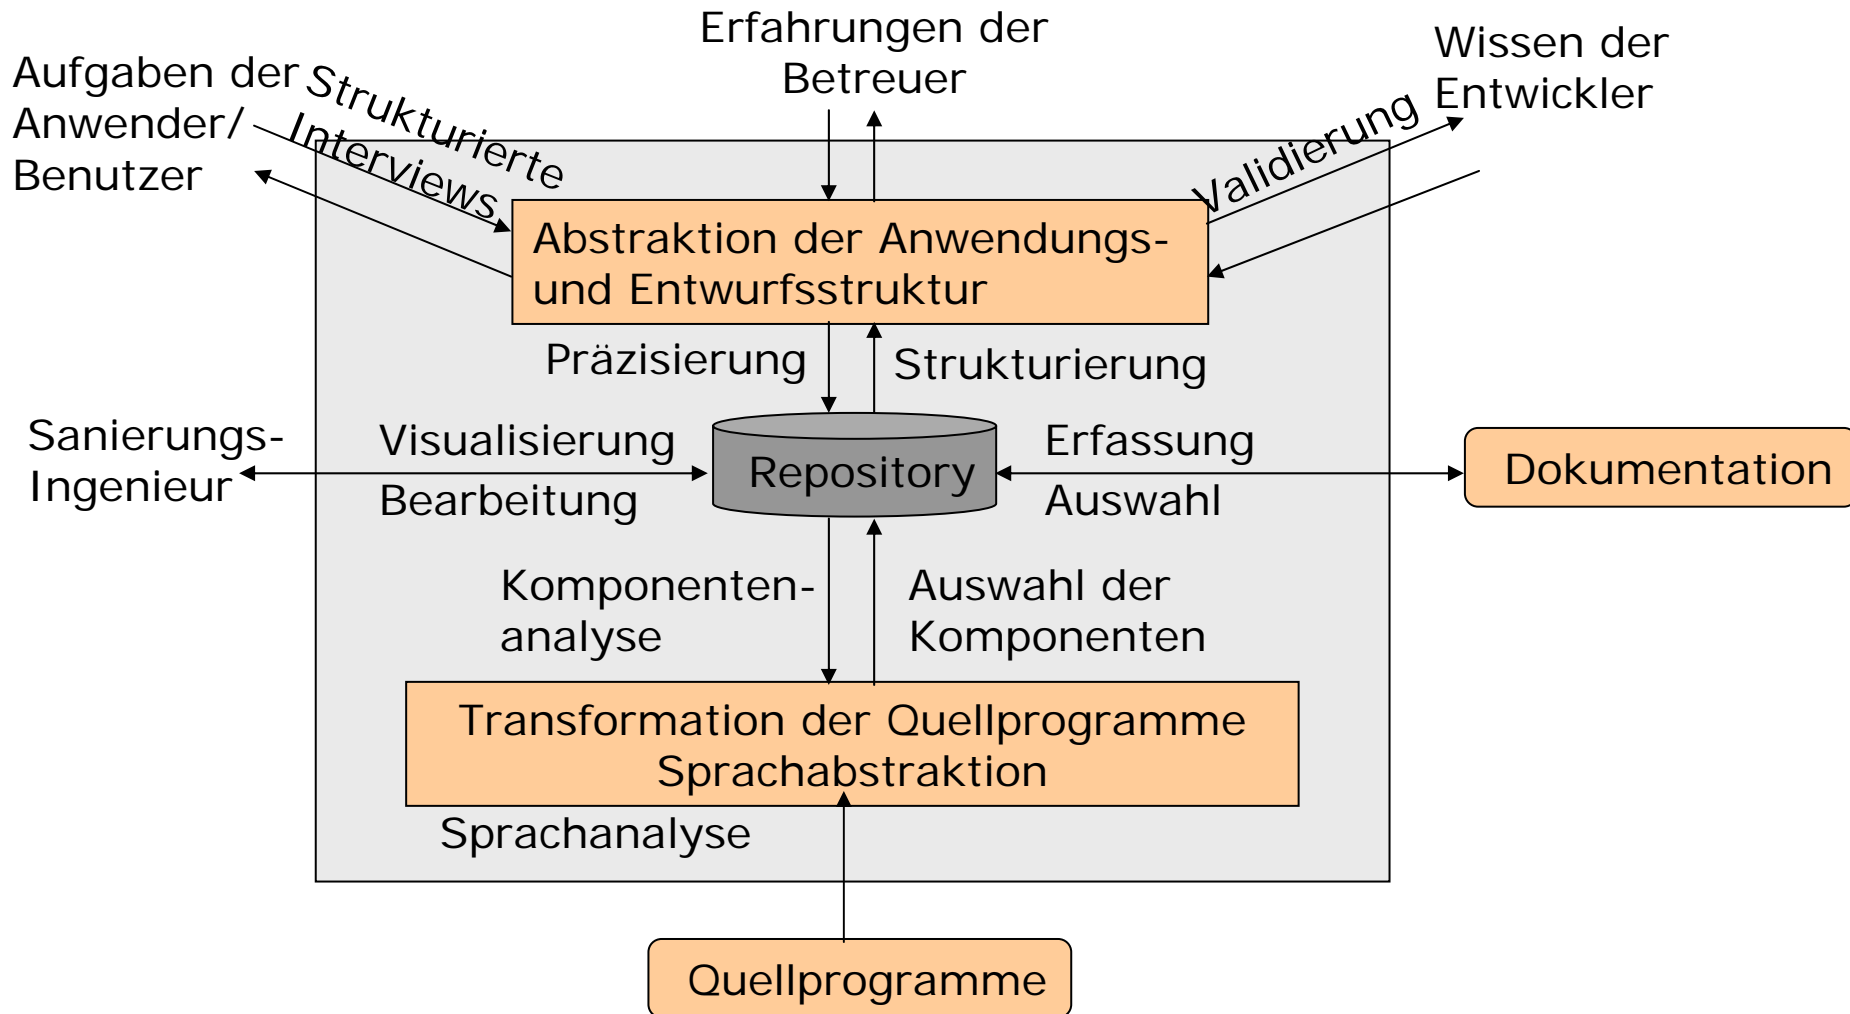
Erfahrungen der Betreuer

Aufgaben der Anwender/ Benutzer

Strukturierte Interviews

Wissen der Entwickler

Validierung

Abstraktion der Anwendungs- und Entwurfsstruktur

Präzisierung

Strukturierung

Sanierungs- Ingenieur

Visualisierung

Bearbeitung

Repository

Erfassung

Auswahl

Dokumentation

Komponenten- analyse

Auswahl der Komponenten

Transformation der Quellprogramme Sprachabstraktion

Sprachanalyse

Quellprogramme